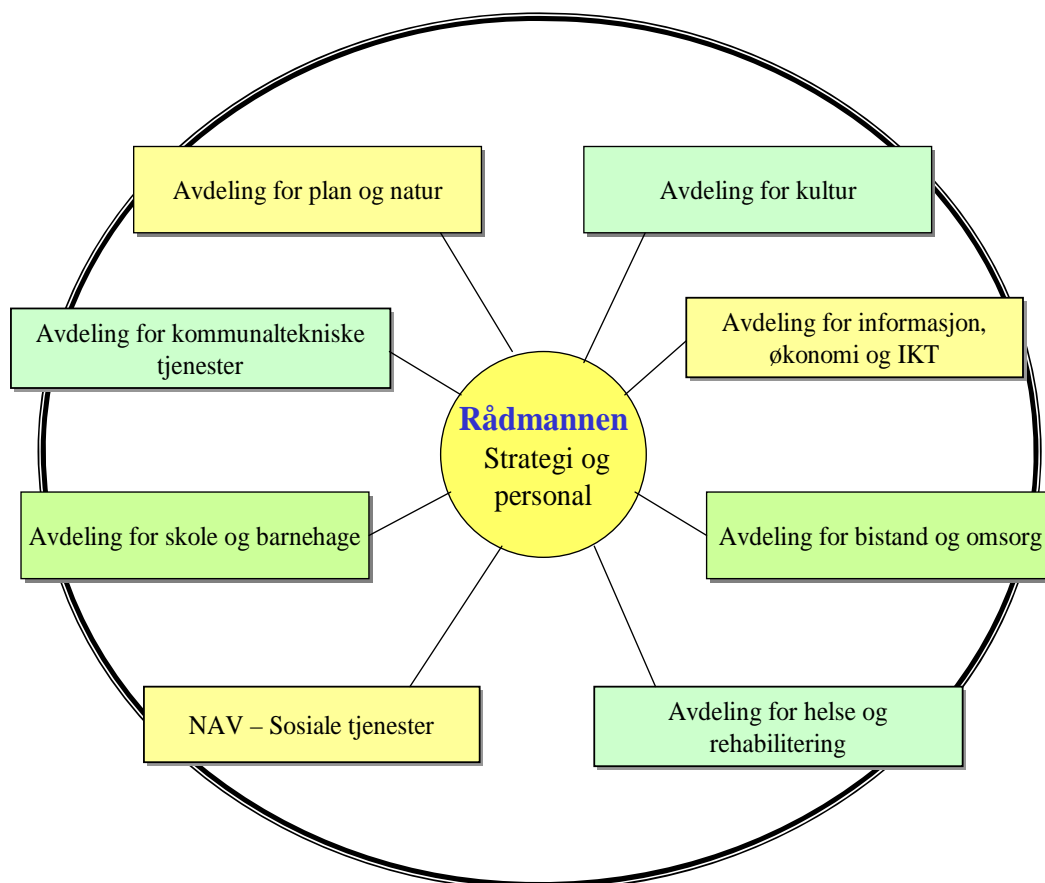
Avdeling for plan og natur

Avdeling for kultur

Avdeling for kommunaltekniske tjenester

Avdeling for informasjon, økonomi og IKT

Rådmannen
Strategi og personal

Avdeling for skole og barnehage

Avdeling for bistand og omsorg

NAV – Sosiale tjenester

Avdeling for helse og rehabilitering